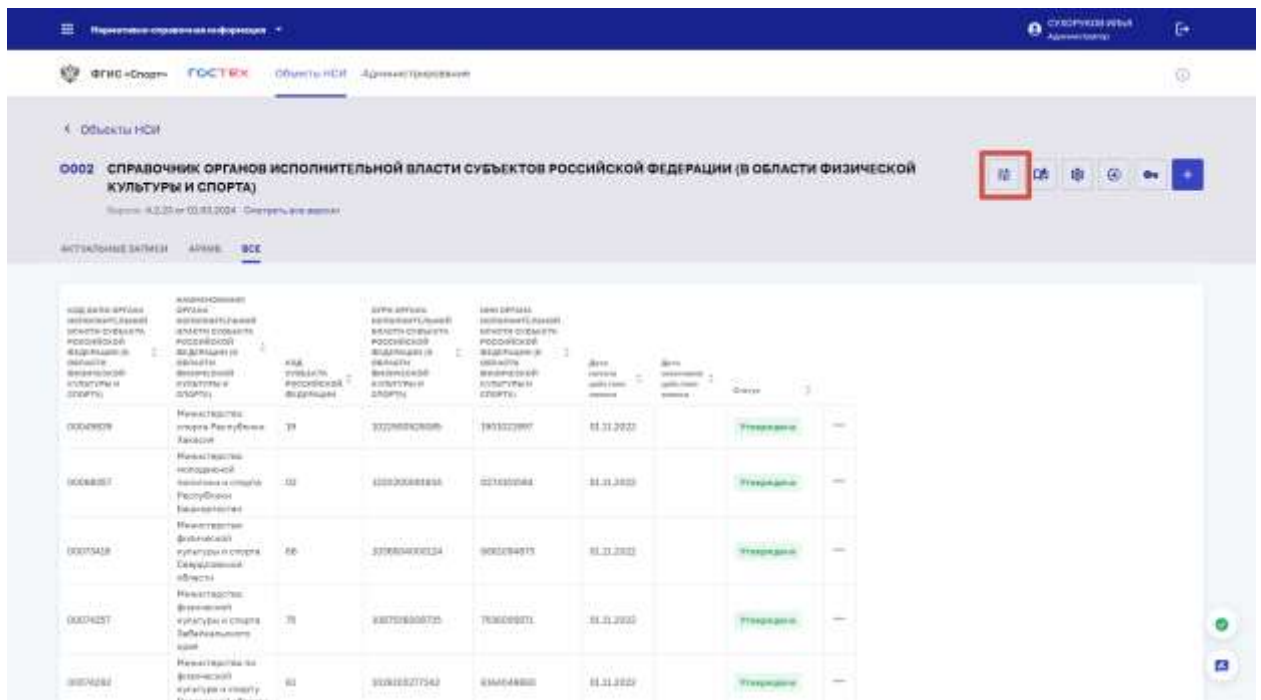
Нормативно-справочная информация

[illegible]
Администратор

ФГИС «Спорт» ГОСТЕХ Объекты НСИ Администрирование

< Объекты НСИ

0002 СПРАВОЧНИК ОРГАНОВ ИСПОЛНИТЕЛЬНОЙ ВЛАСТИ СУБЪЕКТОВ РОССИЙСКОЙ ФЕДЕРАЦИИ (В ОБЛАСТИ ФИЗИЧЕСКОЙ КУЛЬТУРЫ И СПОРТА)

Версия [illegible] от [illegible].2024 Смотреть все версии

АКТУАЛЬНЫЕ ЗАПИСИ АРХИВ ВСЕ

| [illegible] | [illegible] | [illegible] | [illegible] | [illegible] | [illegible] | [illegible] | Статус |  |
|---|---|---|---|---|---|---|---|---|
| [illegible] | Министерство спорта Республики Хакасия | 19 | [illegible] | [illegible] | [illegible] |  | Утверждена | — |
| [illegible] | Министерство молодежной политики и спорта Республики Башкортостан | 02 | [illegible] | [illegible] | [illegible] |  | Утверждена | — |
| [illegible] | Министерство физической культуры и спорта Свердловской области | 66 | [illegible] | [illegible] | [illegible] |  | Утверждена | — |
| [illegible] | Министерство физической культуры и спорта Забайкальского края | 75 | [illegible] | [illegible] | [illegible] |  | Утверждена | — |
| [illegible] | Министерство по физической культуре и спорту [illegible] | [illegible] | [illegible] | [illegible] | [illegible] |  | Утверждена | — |